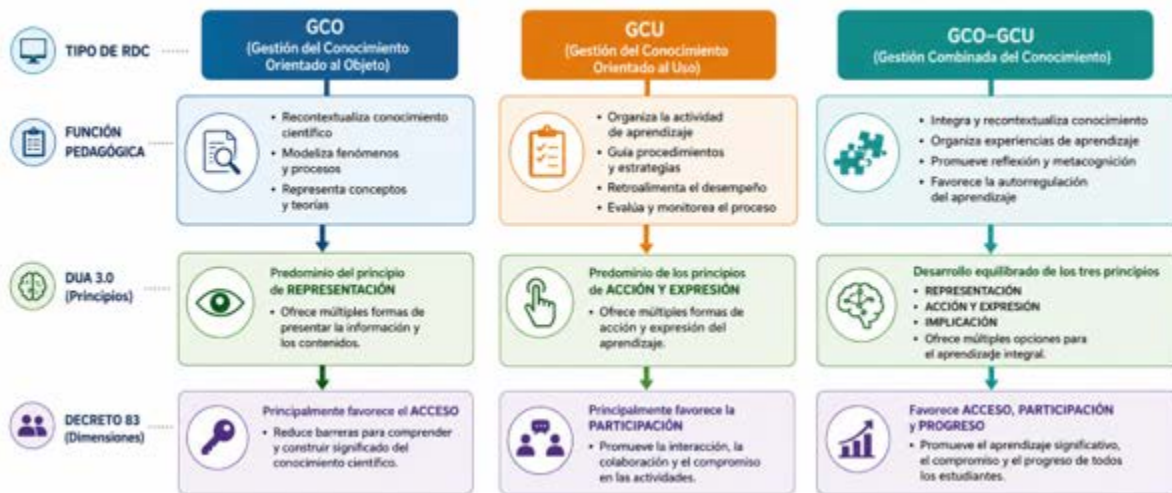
TIPO DE RDC

GCO
(Gestión del Conocimiento Orientado al Objeto)

GCU
(Gestión del Conocimiento Orientado al Uso)

GCO–GCU
(Gestión Combinada del Conocimiento)

FUNCIÓN PEDAGÓGICA

• Recontextualiza conocimiento científico
• Modeliza fenómenos y procesos
• Representa conceptos y teorías

• Organiza la actividad de aprendizaje
• Guía procedimientos y estrategias
• Retroalimenta el desempeño
• Evalúa y monitorea el proceso

• Integra y recontextualiza conocimiento
• Organiza experiencias de aprendizaje
• Promueve reflexión y metacognición
• Favorece la autorregulación del aprendizaje

DUA 3.0 (Principios)

Predominio del principio de REPRESENTACIÓN
• Ofrece múltiples formas de presentar la información y los contenidos.

Predominio de los principios de ACCIÓN Y EXPRESIÓN
• Ofrece múltiples formas de acción y expresión del aprendizaje.

Desarrollo equilibrado de los tres principios
• REPRESENTACIÓN
• ACCIÓN Y EXPRESIÓN
• IMPLICACIÓN
• Ofrece múltiples opciones para el aprendizaje integral.

DECRETO 83 (Dimensiones)

Principalmente favorece el ACCESO
• Reduce barreras para comprender y construir significado del conocimiento científico.

Principalmente favorece la PARTICIPACIÓN
• Promueve la interacción, la colaboración y el compromiso en las actividades.

Favorece ACCESO, PARTICIPACIÓN y PROGRESO
• Promueve el aprendizaje significativo, el compromiso y el progreso de todos los estudiantes.